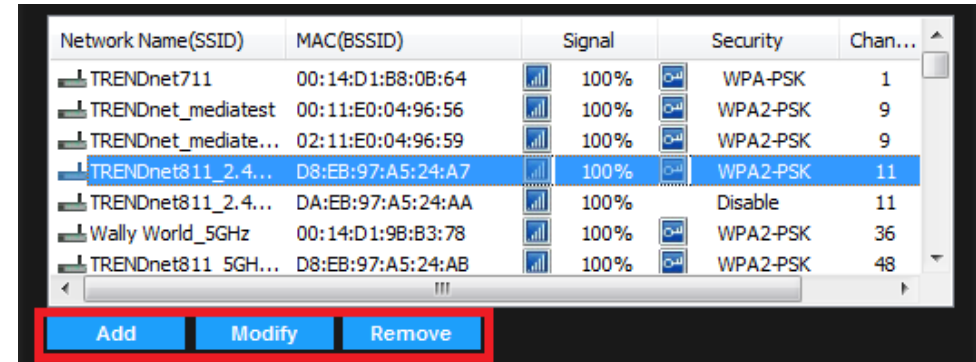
| Network Name(SSID) | MAC(BSSID) | Signal | Security | Chan... |
|---|---|---|---|---|
| TRENDnet711 | 00:14:D1:B8:0B:64 | 100% | WPA-PSK | 1 |
| TRENDnet_mediatest | 00:11:E0:04:96:56 | 100% | WPA2-PSK | 9 |
| TRENDnet_mediate... | 02:11:E0:04:96:59 | 100% | WPA2-PSK | 9 |
| TRENDnet811_2.4... | D8:EB:97:A5:24:A7 | 100% | WPA2-PSK | 11 |
| TRENDnet811_2.4... | DA:EB:97:A5:24:AA | 100% | Disable | 11 |
| Wally World_5GHz | 00:14:D1:9B:B3:78 | 100% | WPA2-PSK | 36 |
| TRENDnet811_5GH... | D8:EB:97:A5:24:AB | 100% | WPA2-PSK | 48 |

Add Modify Remove